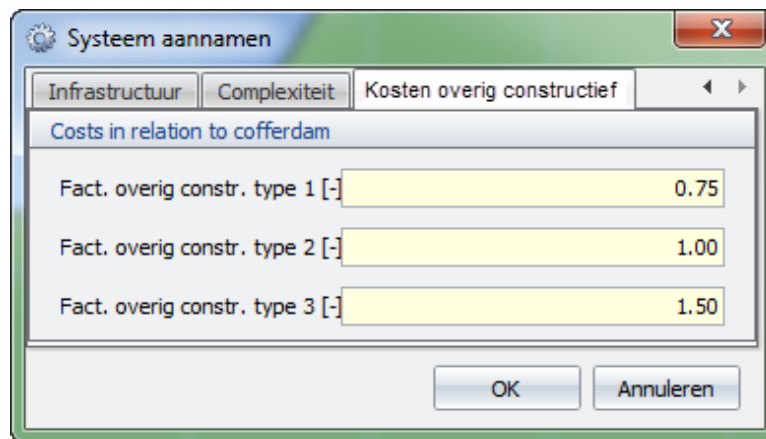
Systeem aannamen

X

Infrastructuur | Complexiteit | Kosten overig constructief

Costs in relation to cofferdam

Fact. overig constr. type 1 [-] 0.75

Fact. overig constr. type 2 [-] 1.00

Fact. overig constr. type 3 [-] 1.50

OK Annuleren